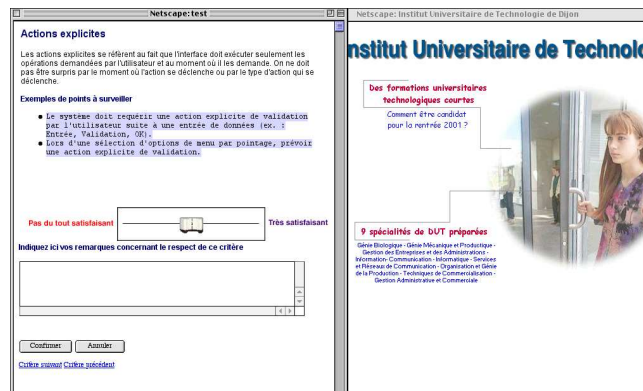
Netscape: test

Actions explicites

Les actions explicites se réfèrent au fait que l'interface doit exécuter seulement les opérations demandées par l'utilisateur et au moment où il les demande. On ne doit pas être surpris par le moment où l'action se déclenche ou par le type d'action qui se déclenche.

Exemples de points à surveiller

- Le système doit requérir une action explicite de validation par l'utilisateur suite à une entrée de données (ex. : Entrée, Validation, OK).
- Lors d'une sélection d'options de menu par pointage, prévoir une action explicite de validation.

Pas du tout satisfaisant

Très satisfaisant

Indiquez ici vos remarques concernant le respect de ce critère

Confirmer Annuler

Critère suivant Critère précédent

Netscape: Institut Universitaire de Technologie de Dijon

nstitut Universitaire de Technolo

Des formations universitaires technologiques courtes

Comment être candidat pour la rentrée 2001 ?

9 spécialités de DUT préparées

Génie Biologique - Génie Mécanique et Productique - Gestion des Entreprises et des Administrations - Information- Communication - Informatique - Services et Réseaux de Communication - Organisation et Génie de la Production - Techniques de Commercialisation - Gestion Administrative et Commerciale